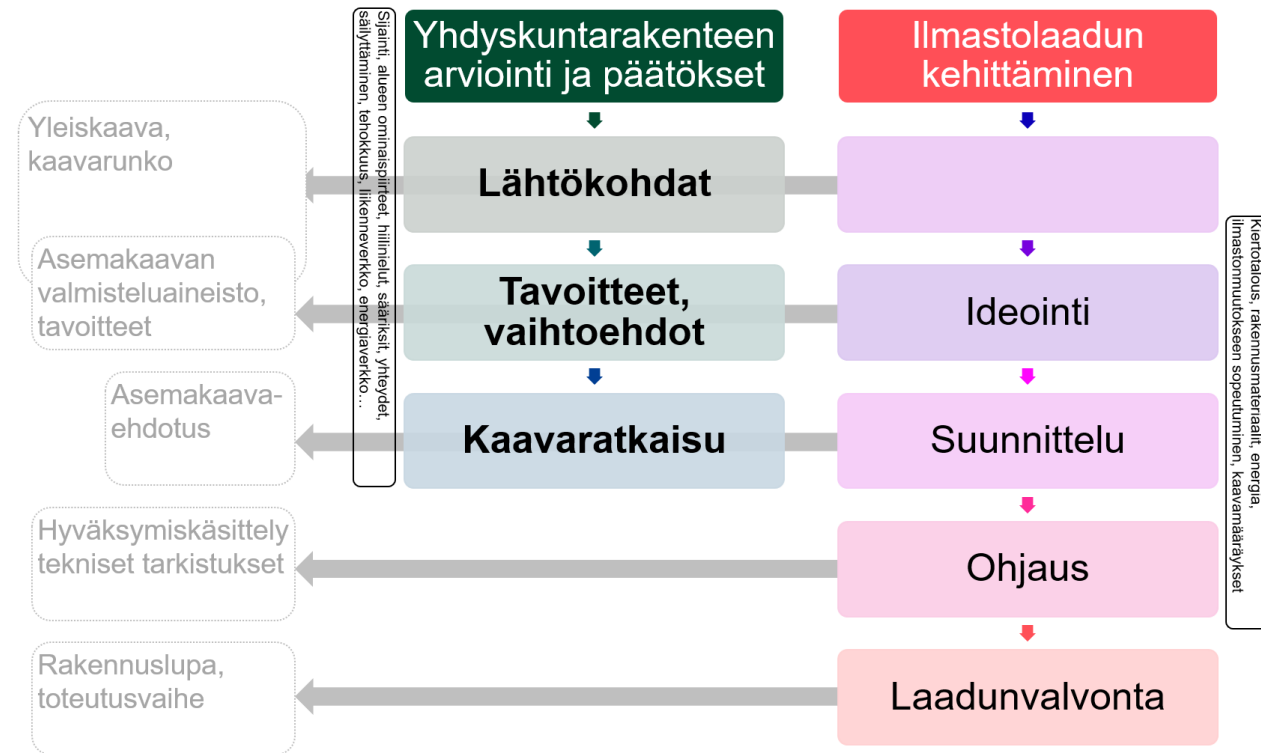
Yhdyskuntarakenteen arviointi ja päätökset

Ilmastolaadun kehittäminen

Yleiskaava, kaavarunko

Sijainti, alueen ominaispiirteet, hiilinielut, säärisit, yhteydet, säilyttäminen, tehokkuus, liikenneverkko, energiaverkko…

Lähtökohdat

Asemakaavan valmisteluaineisto, tavoitteet

Tavoitteet, vaihtoehdot

Ideointi

Kiertotalous, rakennusmateriaalit, energia, ilmastonmuutokseen sopeutuminen, kaavamääräykset

Asemakaava-ehdotus

Kaavaratkaisu

Suunnittelu

Hyväksymiskäsittely tekniset tarkistukset

Ohjaus

Rakennuslupa, toteutusvaihe

Laadunvalvonta